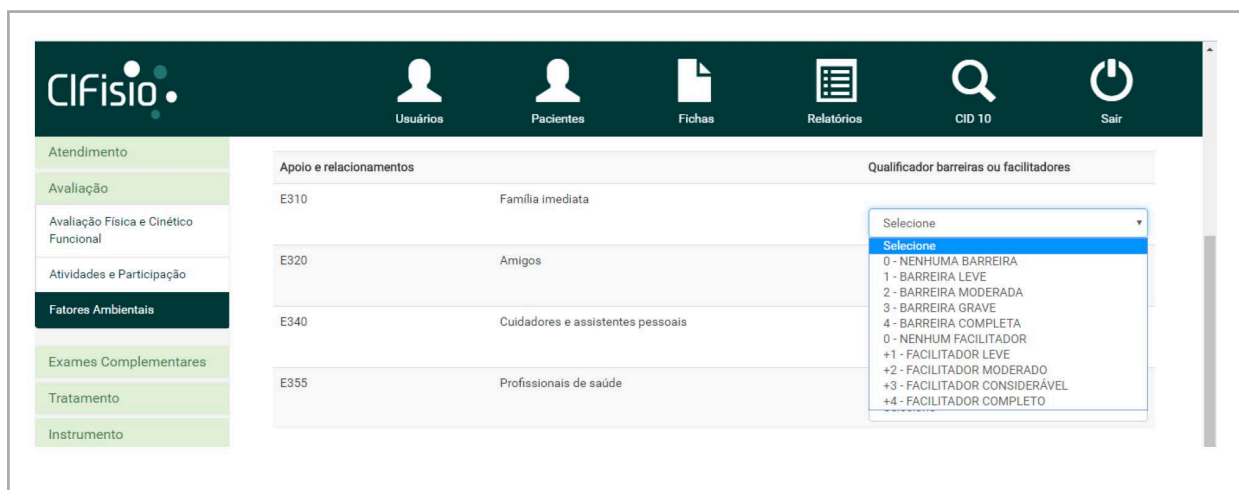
ClFisio

Usuários Pacientes Fichas Relatórios CID 10 Sair

Atendimento
Avaliação
Avaliação Física e Cinético Funcional
Atividades e Participação
Fatores Ambientais
Exames Complementares
Tratamento
Instrumento

| Apoio e relacionamentos | | Qualificador barreiras ou facilitadores |
|---|---|---|
| E310 | Família imediata | Selecione |
| E320 | Amigos | |
| E340 | Cuidadores e assistentes pessoais | |
| E355 | Profissionais de saúde | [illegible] |

Selecione
0 - NENHUMA BARREIRA
1 - BARREIRA LEVE
2 - BARREIRA MODERADA
3 - BARREIRA GRAVE
4 - BARREIRA COMPLETA
0 - NENHUM FACILITADOR
+1 - FACILITADOR LEVE
+2 - FACILITADOR MODERADO
+3 - FACILITADOR CONSIDERÁVEL
+4 - FACILITADOR COMPLETO